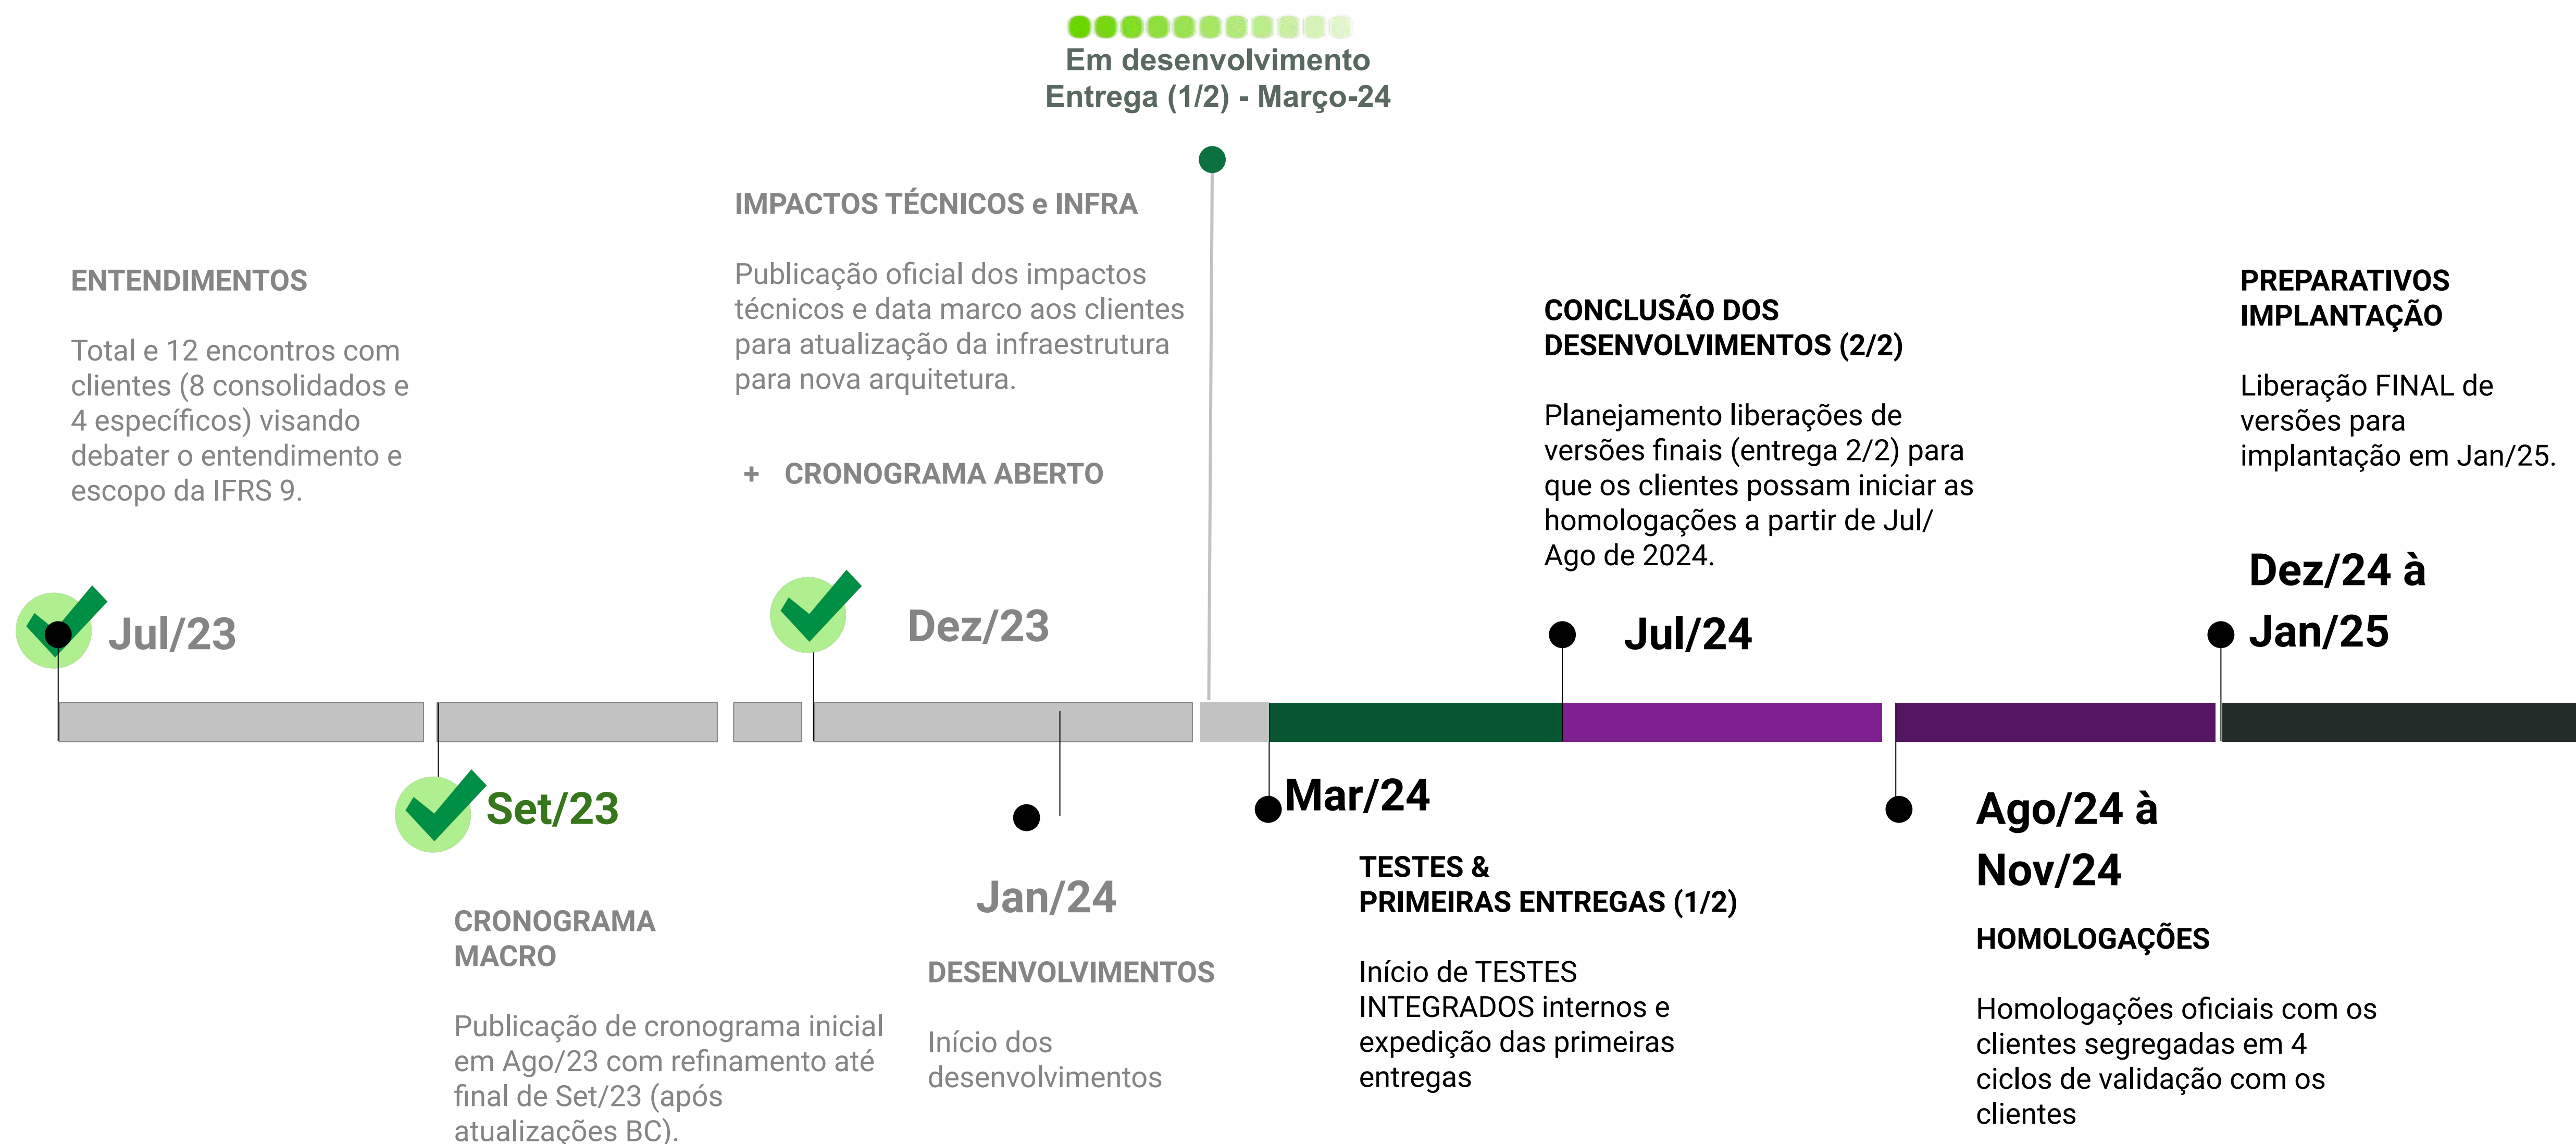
Em desenvolvimento
Entrega (1/2) - Março-24

IMPACTOS TÉCNICOS e INFRA

Publicação oficial dos impactos técnicos e data marco aos clientes para atualização da infraestrutura para nova arquitetura.

+ CRONOGRAMA ABERTO

ENTENDIMENTOS

Total e 12 encontros com clientes (8 consolidados e 4 específicos) visando debater o entendimento e escopo da IFRS 9.

CONCLUSÃO DOS DESENVOLVIMENTOS (2/2)

Planejamento liberações de versões finais (entrega 2/2) para que os clientes possam iniciar as homologações a partir de Jul/Ago de 2024.

PREPARATIVOS IMPLANTAÇÃO

Liberação FINAL de versões para implantação em Jan/25.

Jul/23

Dez/23

Jul/24

Dez/24 à Jan/25

Set/23

Mar/24

Ago/24 à Nov/24

Jan/24

CRONOGRAMA MACRO

Publicação de cronograma inicial em Ago/23 com refinamento até final de Set/23 (após atualizações BC).

DESENVOLVIMENTOS

Início dos desenvolvimentos

TESTES & PRIMEIRAS ENTREGAS (1/2)

Início de TESTES INTEGRADOS internos e expedição das primeiras entregas

HOMOLOGAÇÕES

Homologações oficiais com os clientes segregadas em 4 ciclos de validação com os clientes